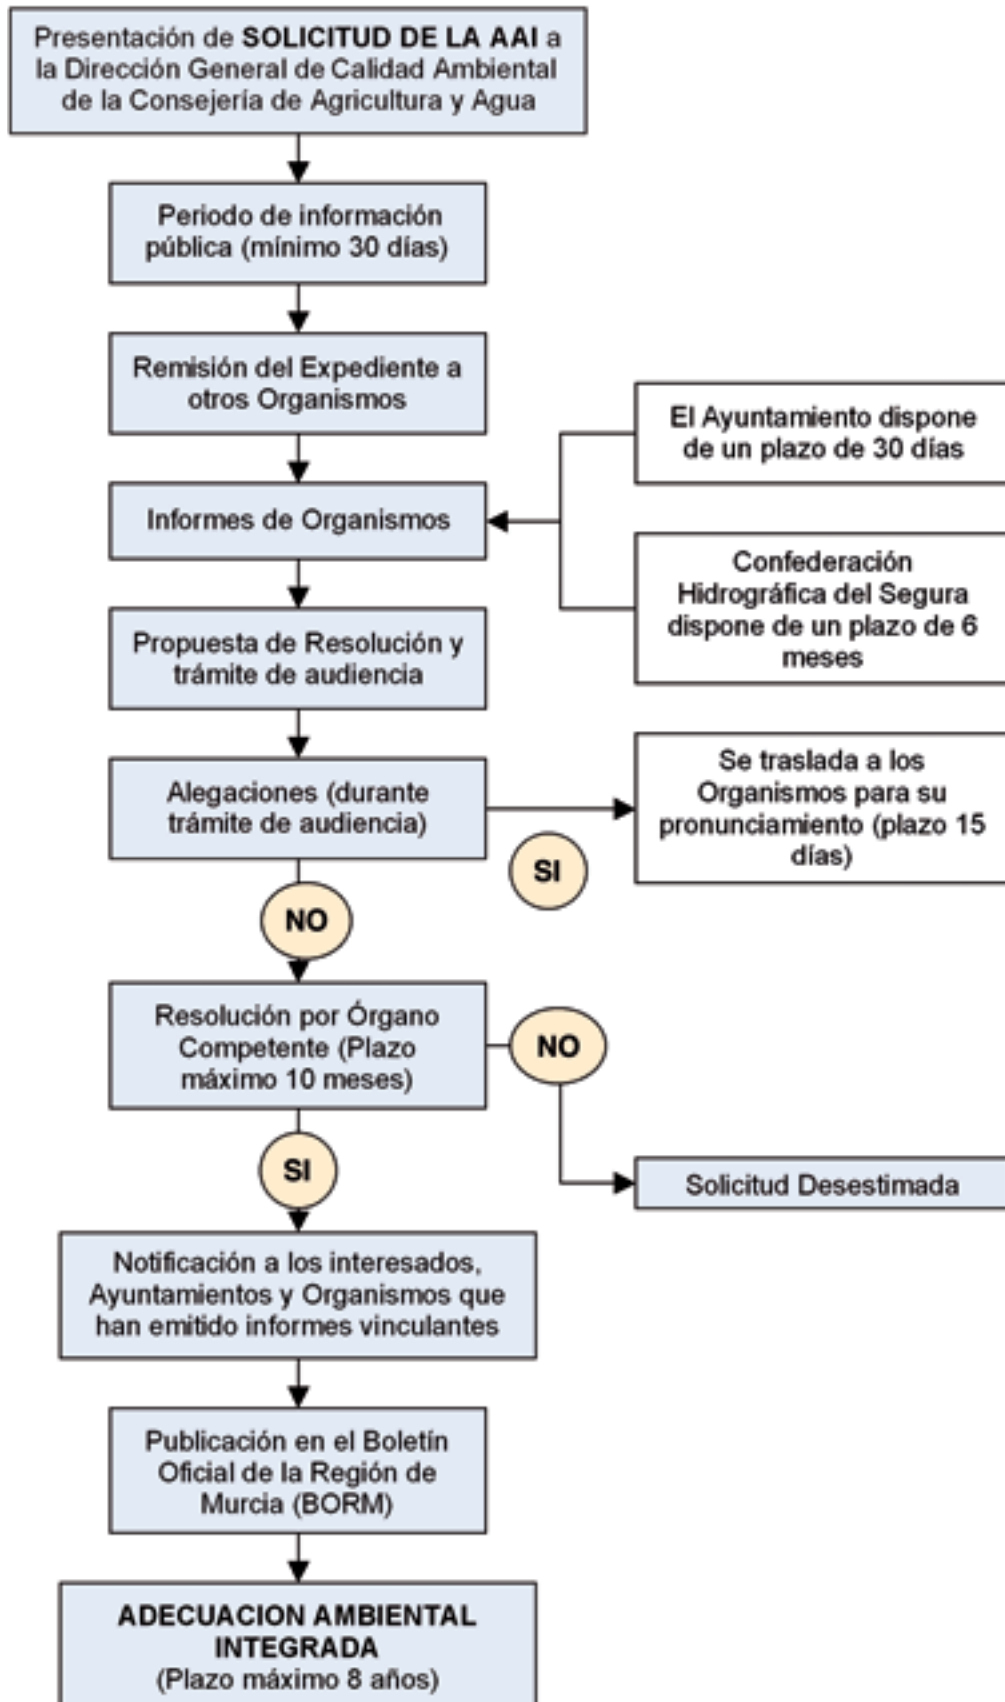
Presentación de **SOLICITUD DE LA AAI** a la Dirección General de Calidad Ambiental de la Consejería de Agricultura y Agua

Periodo de información pública (mínimo 30 días)

Remisión del Expediente a otros Organismos

El Ayuntamiento dispone de un plazo de 30 días

Informes de Organismos

Confederación Hidrográfica del Segura dispone de un plazo de 6 meses

Propuesta de Resolución y trámite de audiencia

Alegaciones (durante trámite de audiencia)

Se traslada a los Organismos para su pronunciamiento (plazo 15 días)

SI

NO

Resolución por Órgano Competente (Plazo máximo 10 meses)

NO

SI

Solicitud Desestimada

Notificación a los interesados, Ayuntamientos y Organismos que han emitido informes vinculantes

Publicación en el Boletín Oficial de la Región de Murcia (BORM)

ADECUACION AMBIENTAL INTEGRADA
(Plazo máximo 8 años)